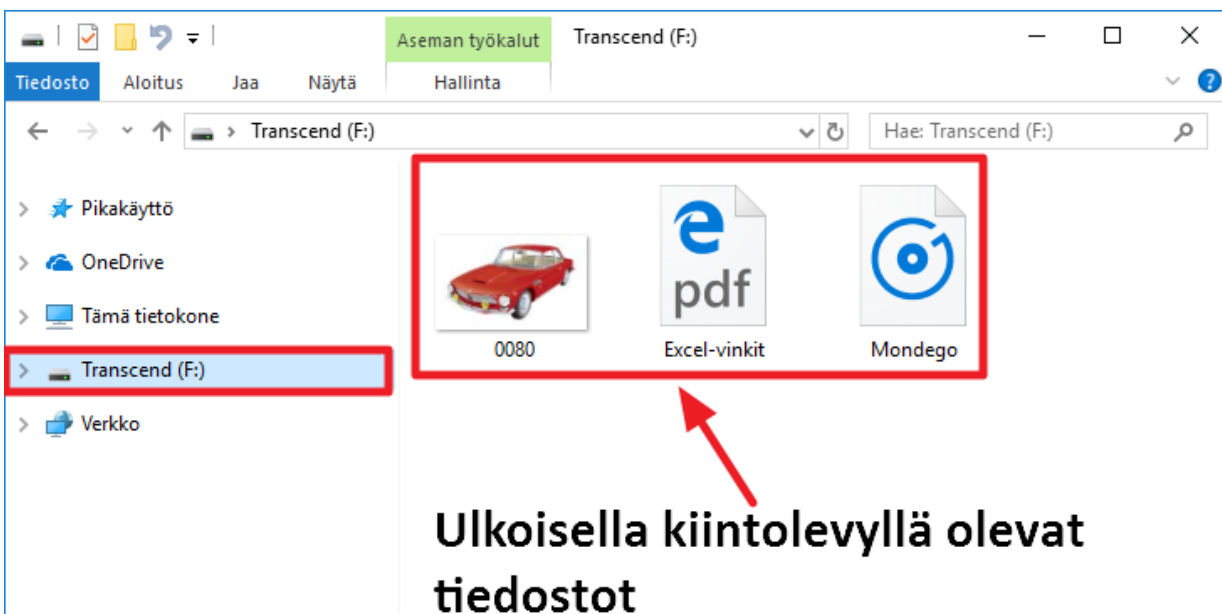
Aseman työkalut

Transcend (F:)

Tiedosto

Aloitus

Jaa

Näytä

Hallinta

Transcend (F:)

Hae: Transcend (F:)

Pikakäyttö

OneDrive

Tämä tietokone

Transcend (F:)

Verkko

pdf

0080

Excel-vinkit

Mondego

Ulkoisella kiintolevyllä olevat tiedostot